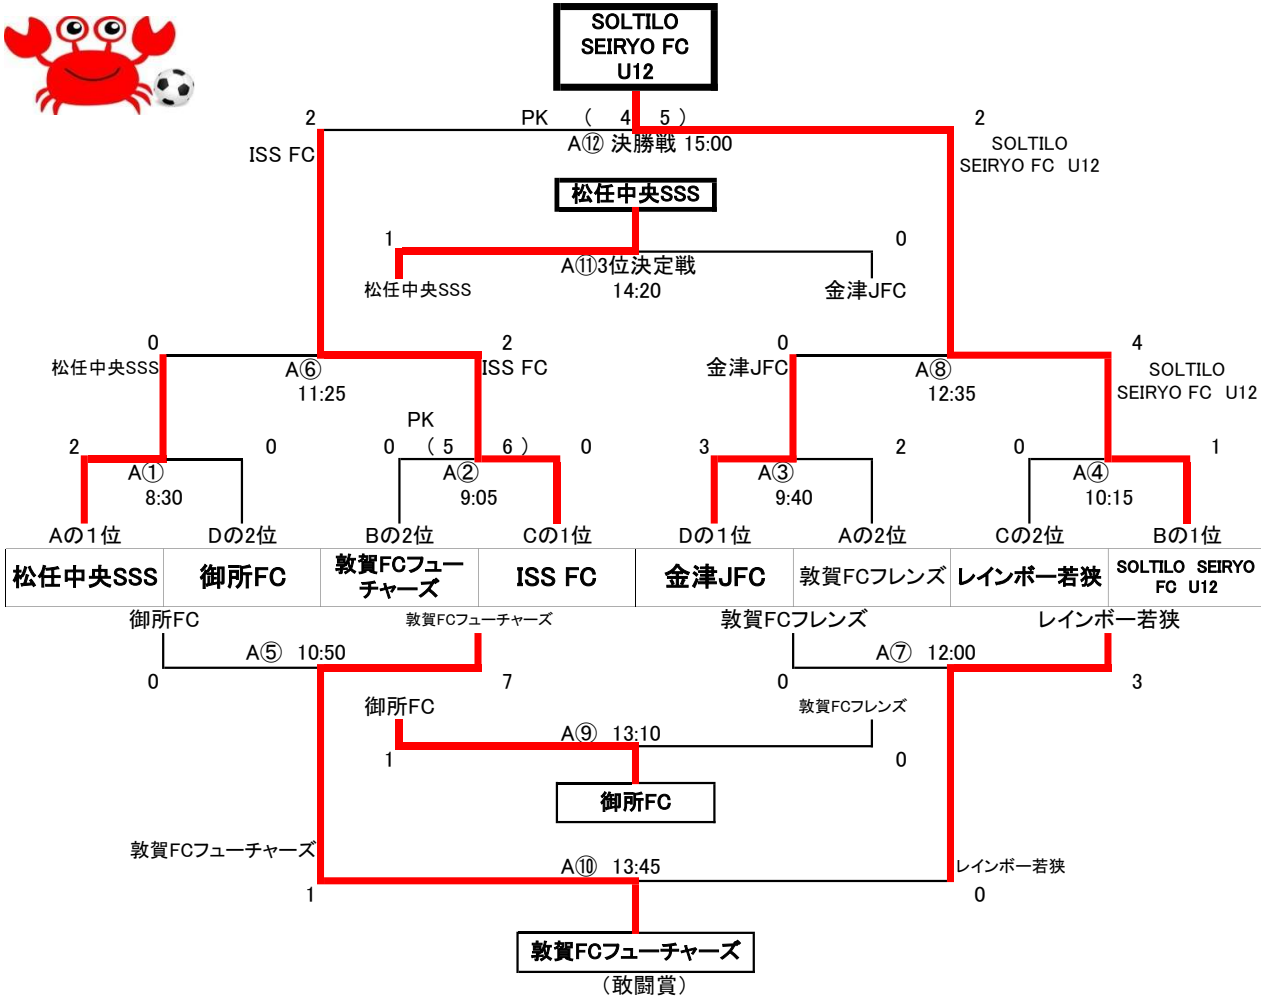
SOLTILO SEIRYO FC U12

2
PK （ 4 5 ）
2
ISS FC
A⑫ 決勝戦 15:00
SOLTILO SEIRYO FC U12

松任中央SSS

1
0
A⑪3位決定戦 14:20
松任中央SSS
金津JFC

0
2
0
4
松任中央SSS
A⑥ 11:25
ISS FC
金津JFC
A⑧ 12:35
SOLTILO SEIRYO FC U12

PK
（ 5 6 ）
2
0
0
0
3
2
0
1
A① 8:30
A② 9:05
A③ 9:40
A④ 10:15

Aの1位
Dの2位
Bの2位
Cの1位
Dの1位
Aの2位
Cの2位
Bの1位

| 松任中央SSS | 御所FC | 敦賀FCフューチャーズ | ISS FC | 金津JFC | 敦賀FCフレンズ | レインボー若狭 | SOLTILO SEIRYO FC U12 |
|---|---|---|---|---|---|---|---|

御所FC
敦賀FCフューチャーズ
敦賀FCフレンズ
レインボー若狭
A⑤ 10:50
A⑦ 12:00
0
7
0
3

御所FC
敦賀FCフレンズ
A⑨ 13:10
1
0

御所FC

敦賀FCフューチャーズ
A⑩ 13:45
レインボー若狭
1
0

敦賀FCフューチャーズ
（敢闘賞）